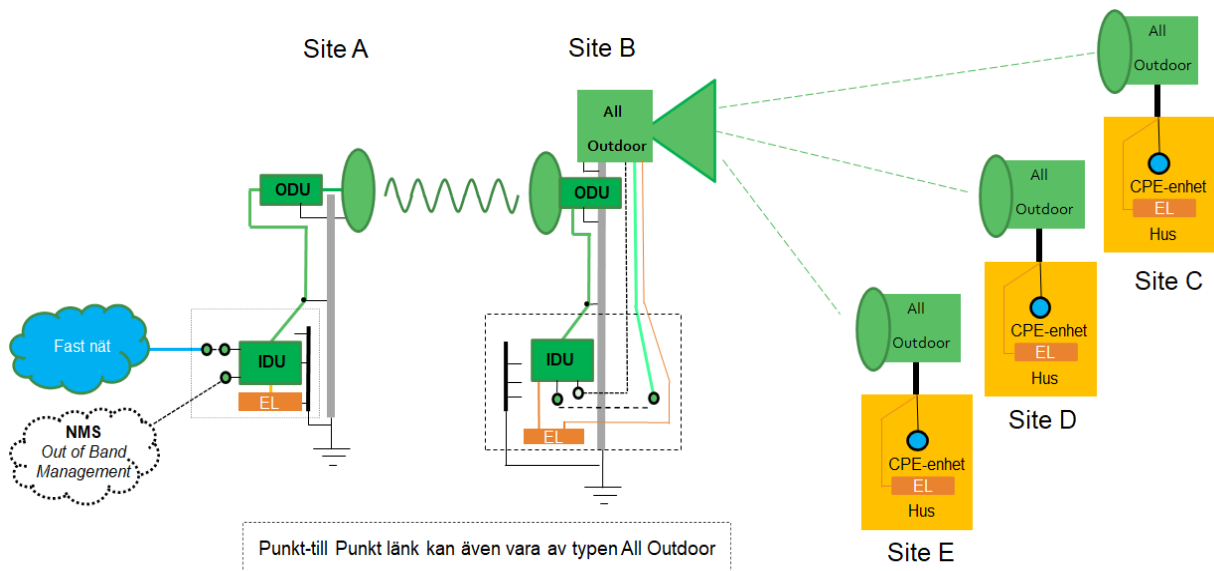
Site A

Site B

All Outdoor

All Outdoor

ODU

ODU

Fast nät

IDU

EL

NMS
Out of Band Management

IDU

EL

All Outdoor

CPE-enhet
EL
Hus

Site C

All Outdoor

CPE-enhet
EL
Hus

Site D

All Outdoor

CPE-enhet
EL
Hus

Site E

Punkt-till Punkt länk kan även vara av typen All Outdoor